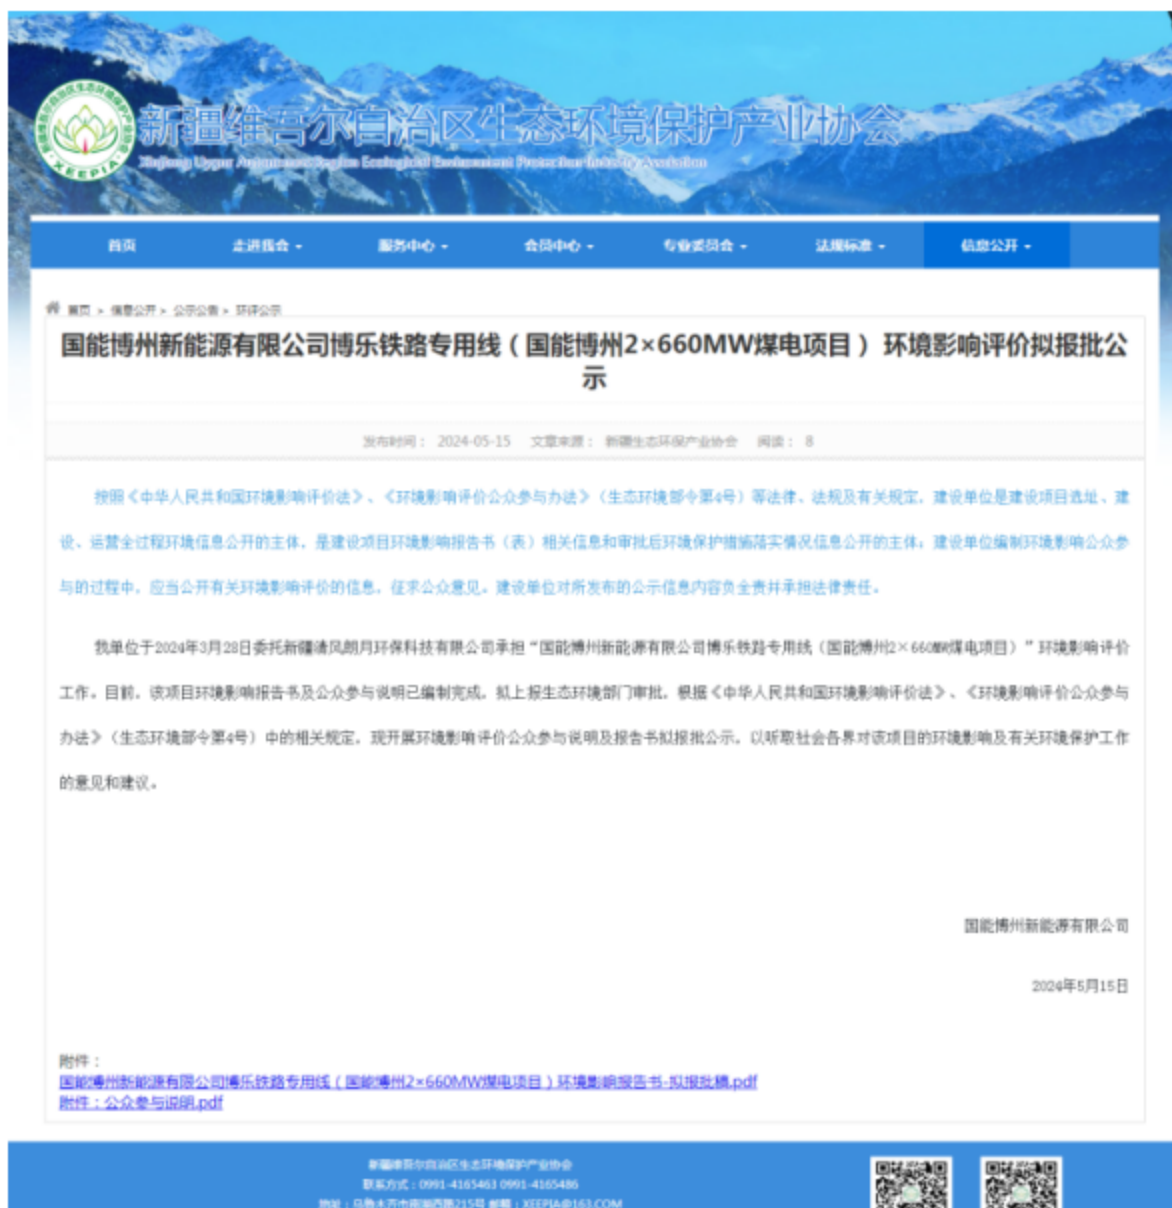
新疆维吾尔自治区生态环境保护产业协会
Xinjiang Uygur Autonomous Region Ecological Environment Protection Industry Association
XEEPIA

首页 走进我会 服务中心 会员中心 专业委员会 法规标准 信息公开

首页 > 信息公开 > 公示公告 > 环评公示

国能博州新能源有限公司博乐铁路专用线（国能博州2×660MW煤电项目）环境影响评价拟报批公示

发布时间： 2024-05-15 文章来源： 新疆生态环保产业协会 阅读： 8

按照《中华人民共和国环境影响评价法》、《环境影响评价公众参与办法》（生态环境部令第4号）等法律、法规及有关规定，建设单位是建设项目选址、建设、运营全过程环境信息公开的主体，是建设项目环境影响报告书（表）相关信息和审批后环境保护措施落实情况信息公开的主体，建设单位编制环境影响公众参与的过程中，应当公开有关环境影响评价的信息，征求公众意见，建设单位对所发布的公示信息内容负全责并承担法律责任。

我单位于2024年3月28日委托新疆清风朗月环保科技有限公司承担“国能博州新能源有限公司博乐铁路专用线（国能博州2×660MW煤电项目）”环境影响评价工作。目前，该项目环境影响报告书及公众参与说明已编制完成，拟上报生态环境部门审批。根据《中华人民共和国环境影响评价法》、《环境影响评价公众参与办法》（生态环境部令第4号）中的相关规定，现开展环境影响评价公众参与说明及报告书拟报批公示，以听取社会各界对该项目的环境影响及有关环境保护工作的意见和建议。

国能博州新能源有限公司

2024年5月15日

附件：
国能博州新能源有限公司博乐铁路专用线（国能博州2×660MW煤电项目）环境影响报告书-拟报批稿.pdf
附件：公众参与说明.pdf

新疆维吾尔自治区生态环境保护产业协会
联系方式：0991-4165463 0991-4165486
地址：乌鲁木齐市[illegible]215号 邮箱：XEEPIA@163.COM